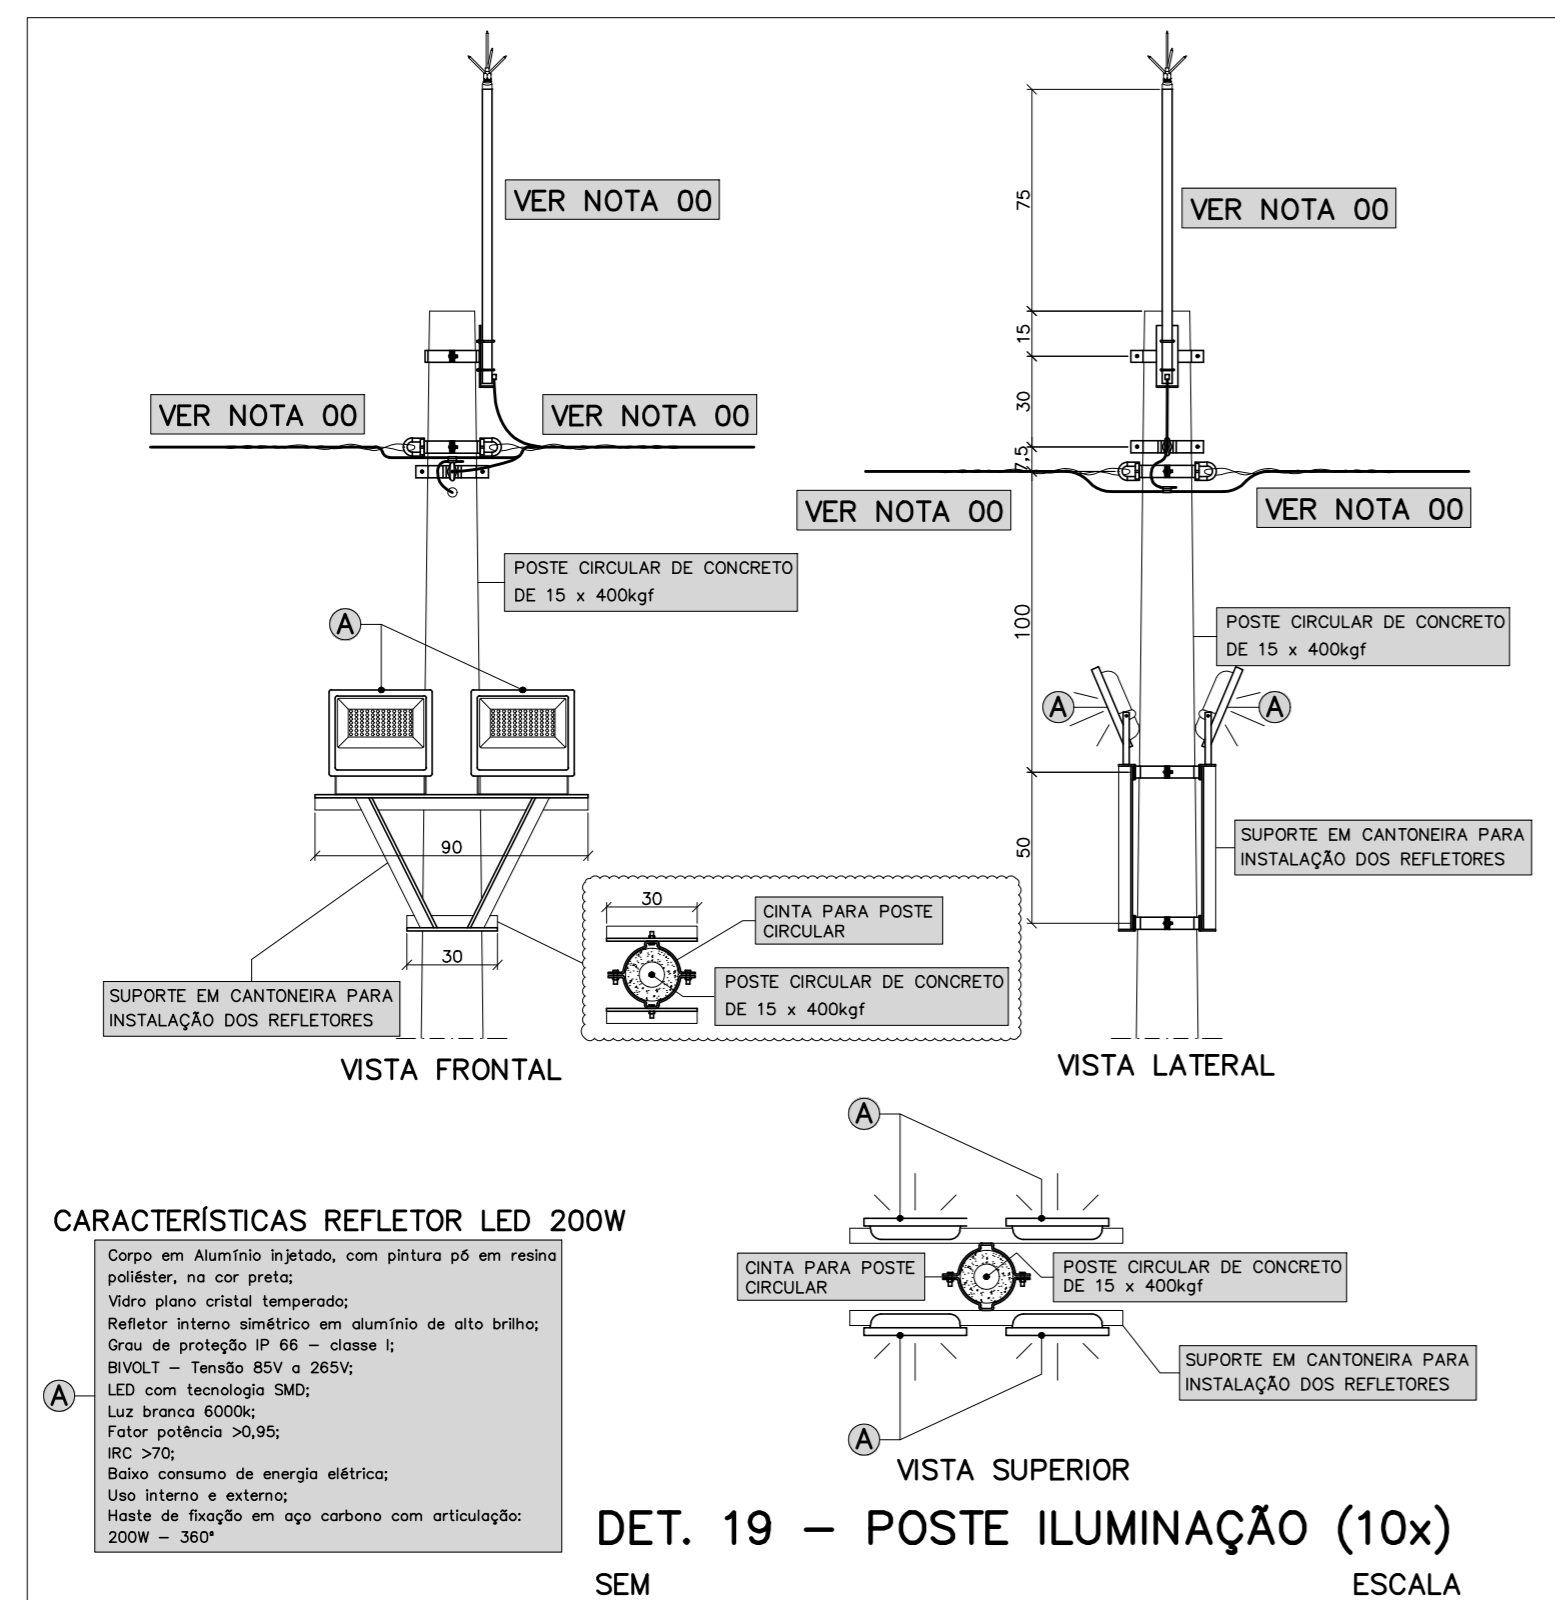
VER NOTA 00

VER NOTA 00

VER NOTA 00

POSTE CIRCULAR DE CONCRETO DE 15 x 400kgf

A

90

30

30

CINTA PARA POSTE CIRCULAR

POSTE CIRCULAR DE CONCRETO DE 15 x 400kgf

SUPORTE EM CANTONEIRA PARA INSTALAÇÃO DOS REFLETORES

VISTA FRONTAL

75

VER NOTA 00

15

30

7,5

VER NOTA 00

VER NOTA 00

100

POSTE CIRCULAR DE CONCRETO DE 15 x 400kgf

A

A

50

SUPORTE EM CANTONEIRA PARA INSTALAÇÃO DOS REFLETORES

VISTA LATERAL

A

CINTA PARA POSTE CIRCULAR

POSTE CIRCULAR DE CONCRETO DE 15 x 400kgf

SUPORTE EM CANTONEIRA PARA INSTALAÇÃO DOS REFLETORES

A

VISTA SUPERIOR

CARACTERÍSTICAS REFLETOR LED 200W

A

Corpo em Alumínio injetado, com pintura pó em resina poliéster, na cor preta;
Vidro plano cristal temperado;
Refletor interno simétrico em alumínio de alto brilho;
Grau de proteção IP 66 — classe I;
BIVOLT — Tensão 85V a 265V;
LED com tecnologia SMD;
Luz branca 6000k;
Fator potência >0,95;
IRC >70;
Baixo consumo de energia elétrica;
Uso interno e externo;
Haste de fixação em aço carbono com articulação: 200W — 360°

DET. 19 — POSTE ILUMINAÇÃO (10x)

SEM ESCALA